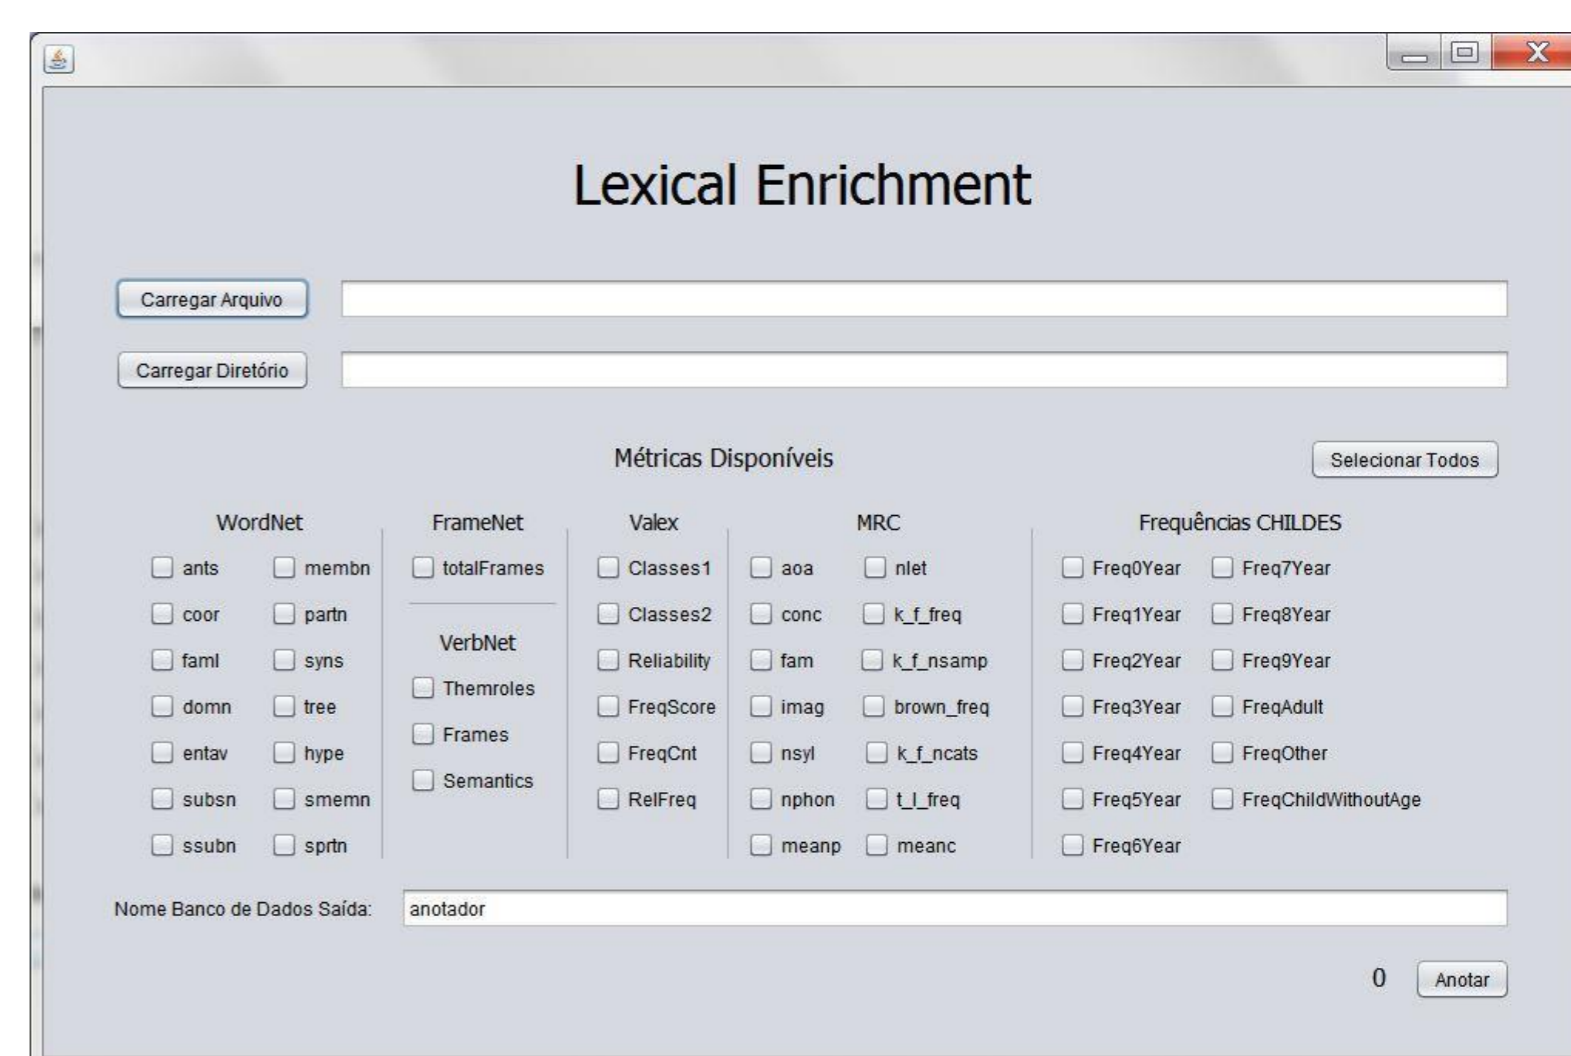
Lexical Enrichment

Carregar Arquivo

Carregar Diretório

Métricas Disponíveis

Selecionar Todos

WordNet
ants
membn
coor
partn
faml
syns
domn
tree
entav
hype
subsn
smemn
ssubn
sprtn

FrameNet
totalFrames

VerbNet
Themroles
Frames
Semantics

Valex
Classes1
Classes2
Reliability
FreqScore
FreqCnt
RelFreq

MRC
aoa
nlet
conc
k_f_freq
fam
k_f_nsamp
imag
brown_freq
nsyl
k_f_ncats
nphon
t_l_freq
meanp
meanc

Frequências CHILDES
Freq0Year
Freq7Year
Freq1Year
Freq8Year
Freq2Year
Freq9Year
Freq3Year
FreqAdult
Freq4Year
FreqOther
Freq5Year
FreqChildWithoutAge
Freq6Year

Nome Banco de Dados Saída:
anotador

0
Anotar